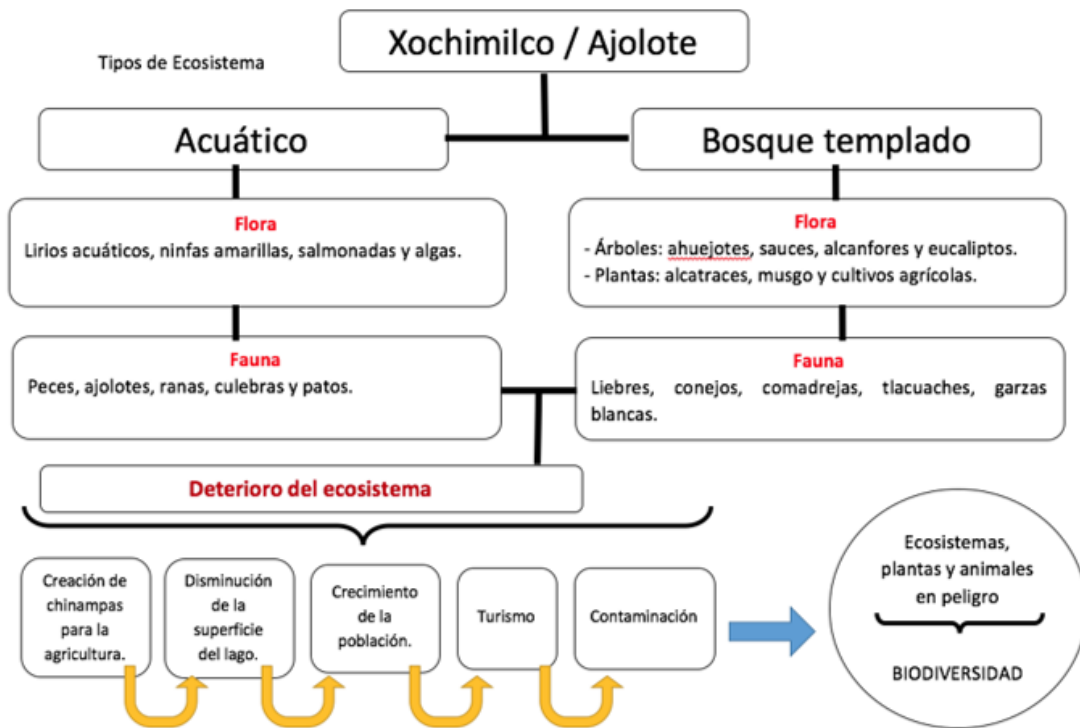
Xochimilco / Ajolote

Tipos de Ecosistema

Acuático

Bosque templado

Flora
Lirios acuáticos, ninfas amarillas, salmonadas y algas.

Flora
- Árboles: ahuejotes, sauces, alcanfores y eucaliptos.
- Plantas: alcatraces, musgo y cultivos agrícolas.

Fauna
Peces, ajolotes, ranas, culebras y patos.

Fauna
Liebres, conejos, comadrejas, tlacuaches, garzas blancas.

Deterioro del ecosistema

Creación de chinampas para la agricultura.

Disminución de la superficie del lago.

Crecimiento de la población.

Turismo

Contaminación

Ecosistemas, plantas y animales en peligro

BIODIVERSIDAD